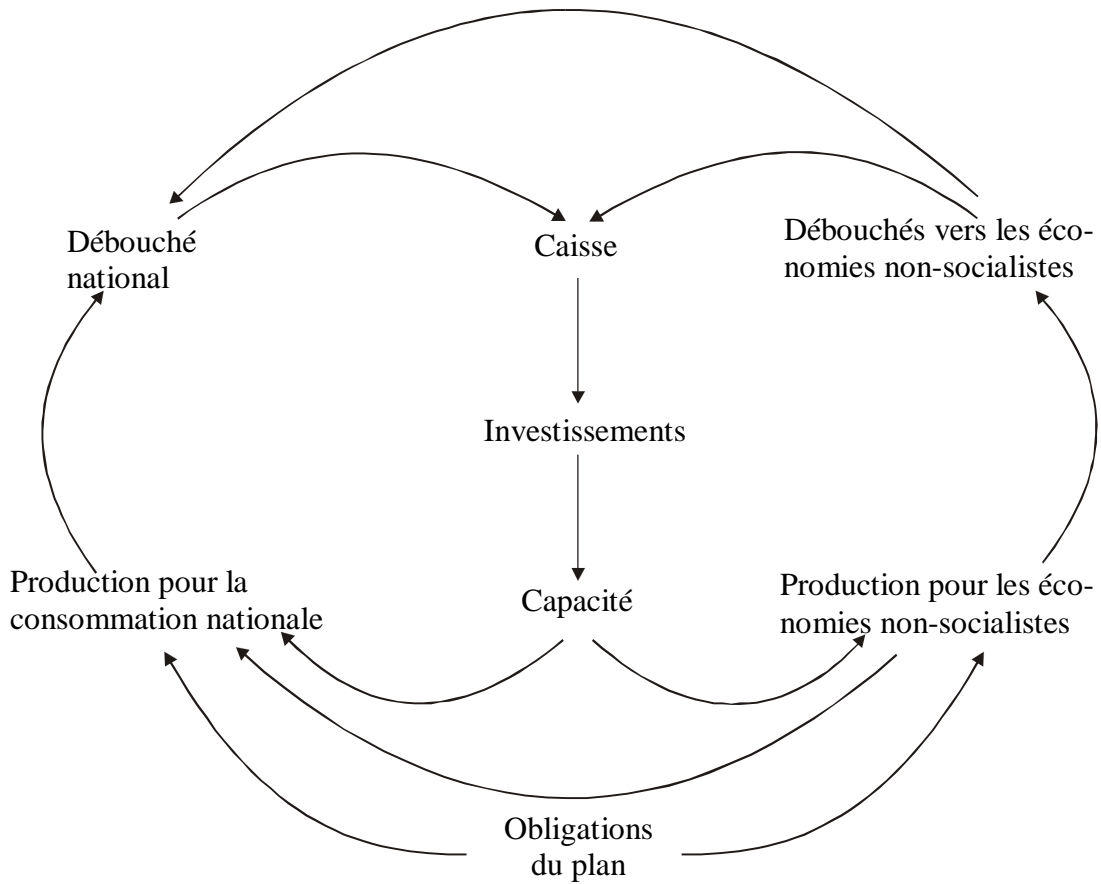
Débouché national

Caisse

Débouchés vers les économies non-socialistes

Investissements

Capacité

Production pour la consommation nationale

Production pour les économies non-socialistes

Obligations du plan